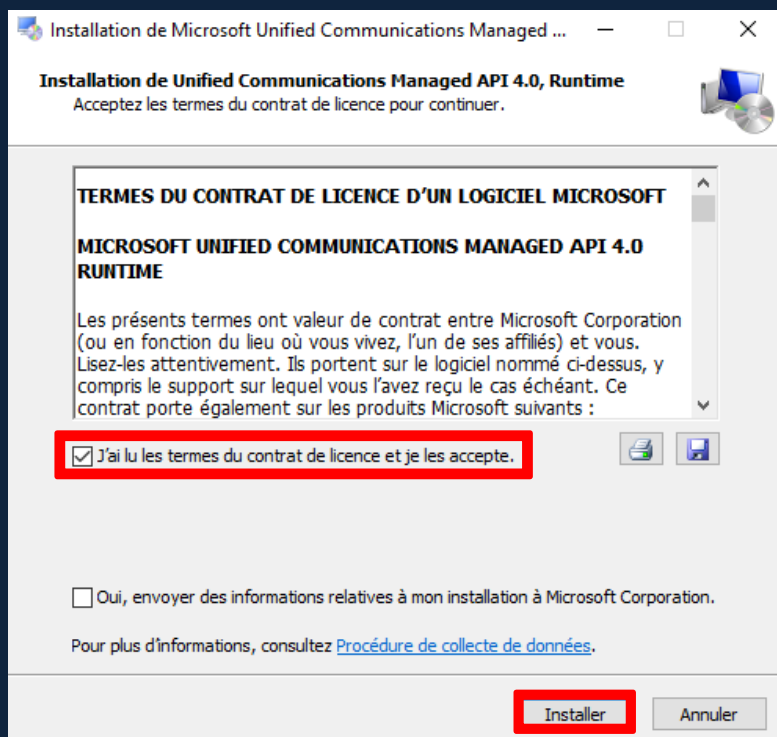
Installation de Microsoft Unified Communications Managed ...

Installation de Unified Communications Managed API 4.0, Runtime
Acceptez les termes du contrat de licence pour continuer.

TERMES DU CONTRAT DE LICENCE D'UN LOGICIEL MICROSOFT

MICROSOFT UNIFIED COMMUNICATIONS MANAGED API 4.0 RUNTIME

Les présents termes ont valeur de contrat entre Microsoft Corporation (ou en fonction du lieu où vous vivez, l'un de ses affiliés) et vous. Lisez-les attentivement. Ils portent sur le logiciel nommé ci-dessus, y compris le support sur lequel vous l'avez reçu le cas échéant. Ce contrat porte également sur les produits Microsoft suivants :

J'ai lu les termes du contrat de licence et je les accepte.

Oui, envoyer des informations relatives à mon installation à Microsoft Corporation.

Pour plus d'informations, consultez Procédure de collecte de données.

Installer Annuler